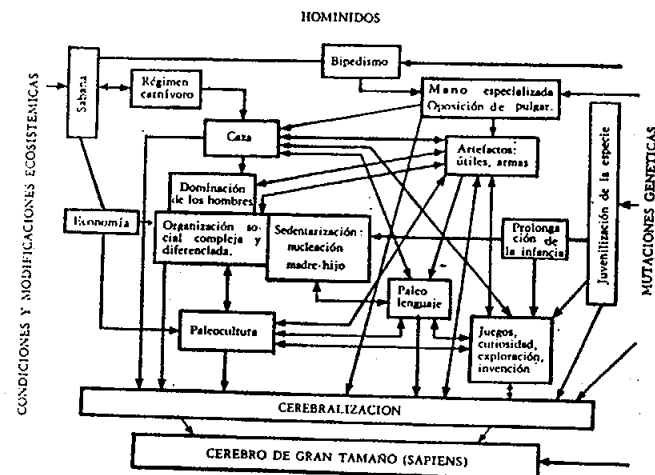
HOMINIDOS

CONDICIONES Y MODIFICACIONES ECOSISTEMICAS

MUTACIONES GENETICAS

Sabana

Bipedismo

Régimen carnívoro

Mano especializada Oposición de pulgar.

Caza

Artefactos: útiles, armas

Juvenilización de la especie

Dominación de los hombres

Economía

Organización social compleja y diferenciada.

Sedentarización: nucleación madre-hijo

Prolongación de la infancia

Paleo lenguaje

Paleocultura

Juegos, curiosidad, exploración, invención.

CEREBRALIZACION

CEREBRO DE GRAN TAMAÑO (SAPIENS)